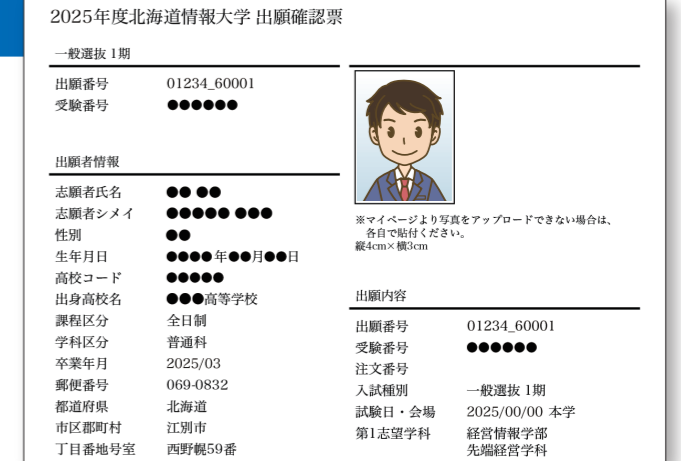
2025年度北海道情報大学 出願確認票

一般選抜 1期

| | |
|---|---|
| 出願番号 | 01234_60001 |
| 受験番号 | ●●●●●● |

出願者情報

| | |
|---|---|
| 志願者氏名 | ●● ●● |
| 志願者シメイ | ●●●●● ●●● |
| 性別 | ●● |
| 生年月日 | ●●●●年●●月●●日 |
| 高校コード | ●●●●● |
| 出身高校名 | ●●●高等学校 |
| 課程区分 | 全日制 |
| 学科区分 | 普通科 |
| 卒業年月 | 2025/03 |
| 郵便番号 | 069-0832 |
| 都道府県 | 北海道 |
| 市区郡町村 | 江別市 |
| 丁目番地号室 | 西野幌59番 |

※マイページより写真をアップロードできない場合は、各自で貼付ください。
縦4cm×横3cm

出願内容

| | |
|---|---|
| 出願番号 | 01234_60001 |
| 受験番号 | ●●●●●● |
| 注文番号 | |
| 入試種別 | 一般選抜 1期 |
| 試験日・会場 | 2025/00/00 本学 |
| 第1志望学科 | 経営情報学部 先端経営学科 |